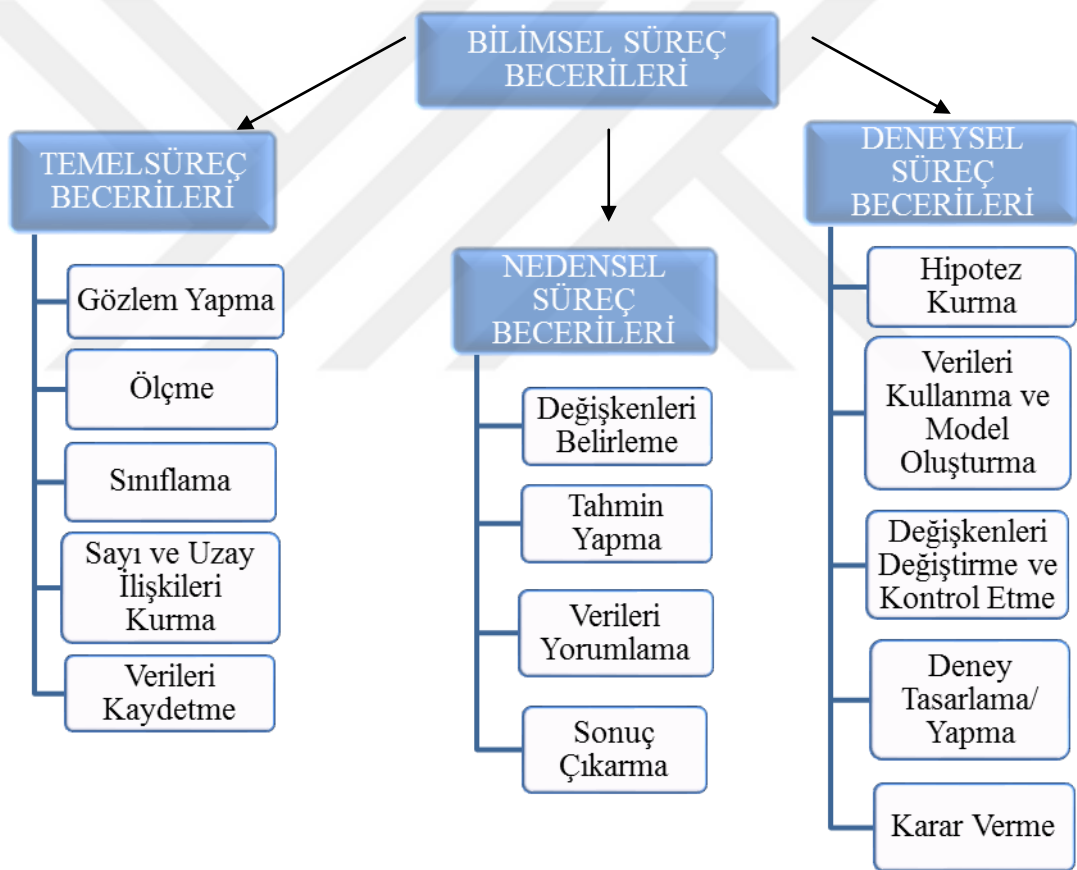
BİLİMSEL SÜREÇ BECERİLERİ

TEMELSÜREÇ BECERİLERİ

Gözlem Yapma

Ölçme

Sınıflama

Sayı ve Uzay İlişkileri Kurma

Verileri Kaydetme

NEDENSEL SÜREÇ BECERİLERİ

Değişkenleri Belirleme

Tahmin Yapma

Verileri Yorumlama

Sonuç Çıkarma

DENEYSEL SÜREÇ BECERİLERİ

Hipotez Kurma

Verileri Kullanma ve Model Oluşturma

Değişkenleri Değiştirme ve Kontrol Etme

Deney Tasarlama/ Yapma

Karar Verme